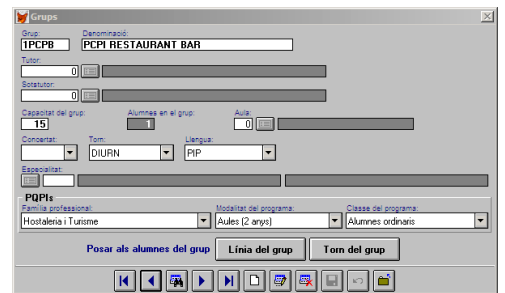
Grups

Grup:
1PCPB

Denominació:
PCPI RESTAURANT BAR

Tutor:
0

Sotatutor:
0

Capacitat del grup:
15

Alumnes en el grup:
1

Aula:
0

Concertat:

Torn:
DIURN

Llengua:
PIP

Especialitat:

PQPIs

Família professional:
Hostaleria i Turisme

Modalitat del programa:
Aules (2 anys)

Classe del programa:
Alumnes ordinaris

Posar als alumnes del grup

Línia del grup

Torn del grup